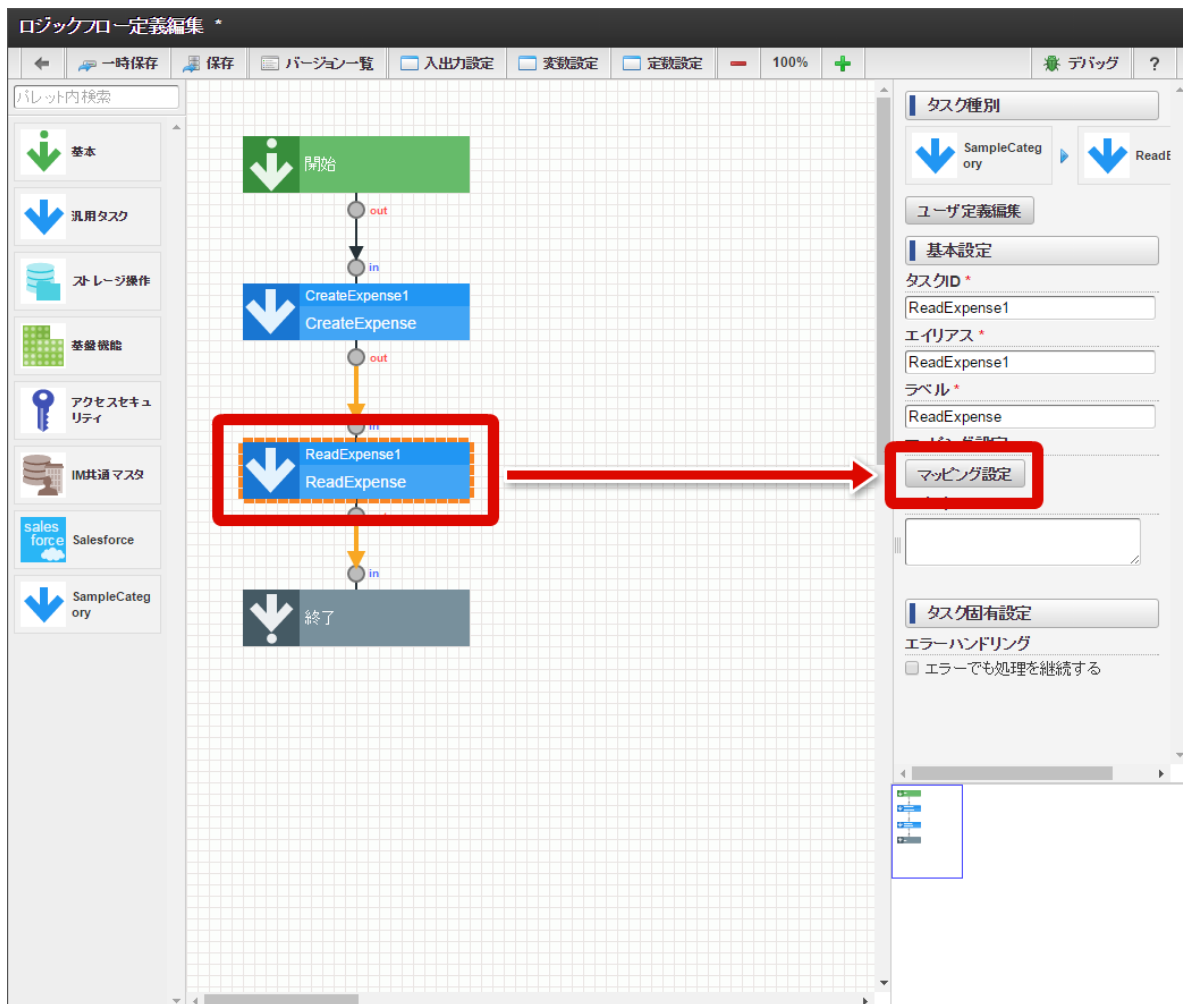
ロジックフロー定義編集 *

一時保存 保存 バージョン一覧 入出力設定 変数設定 定数設定 100% デバッグ ?

パレット内検索

基本
汎用タスク
ストレージ操作
基盤機能
アクセスセキュリティ
IM共通マスタ
sales force Salesforce
SampleCategory

開始
out
in
CreateExpense1
CreateExpense
out
in
ReadExpense1
ReadExpense
in
終了

タスク種別
SampleCategory
ReadE
ユーザ定義編集
基本設定
タスクID *
ReadExpense1
エイリアス *
ReadExpense1
ラベル *
ReadExpense
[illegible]
マッピング設定
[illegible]
タスク固有設定
エラーハンドリング
エラーでも処理を継続する